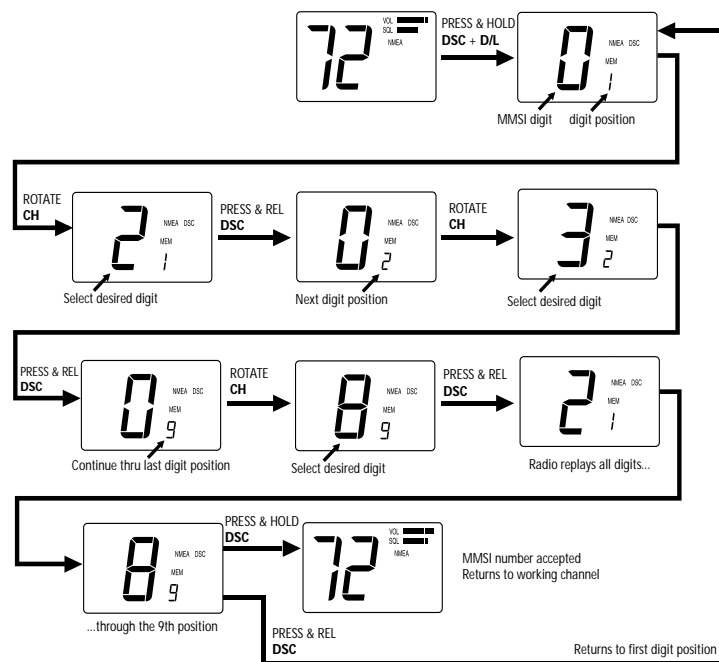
72 VOL SQL NMEA

PRESS & HOLD
DSC + D/L

0 NMEA DSC MEM 1

MMSI digit digit position

ROTATE
CH

2 NMEA DSC MEM 1

Select desired digit

PRESS & REL
DSC

0 NMEA DSC MEM 2

Next digit position

ROTATE
CH

3 NMEA DSC MEM 2

Select desired digit

PRESS & REL
DSC

0 NMEA DSC MEM 9

Continue thru last digit position

ROTATE
CH

8 NMEA DSC MEM 9

Select desired digit

PRESS & REL
DSC

2 NMEA DSC MEM 1

Radio replays all digits...

8 NMEA DSC MEM 9

...through the 9th position

PRESS & HOLD
DSC

72 VOL SQL NMEA

MMSI number accepted
Returns to working channel

PRESS & REL
DSC

Returns to first digit position